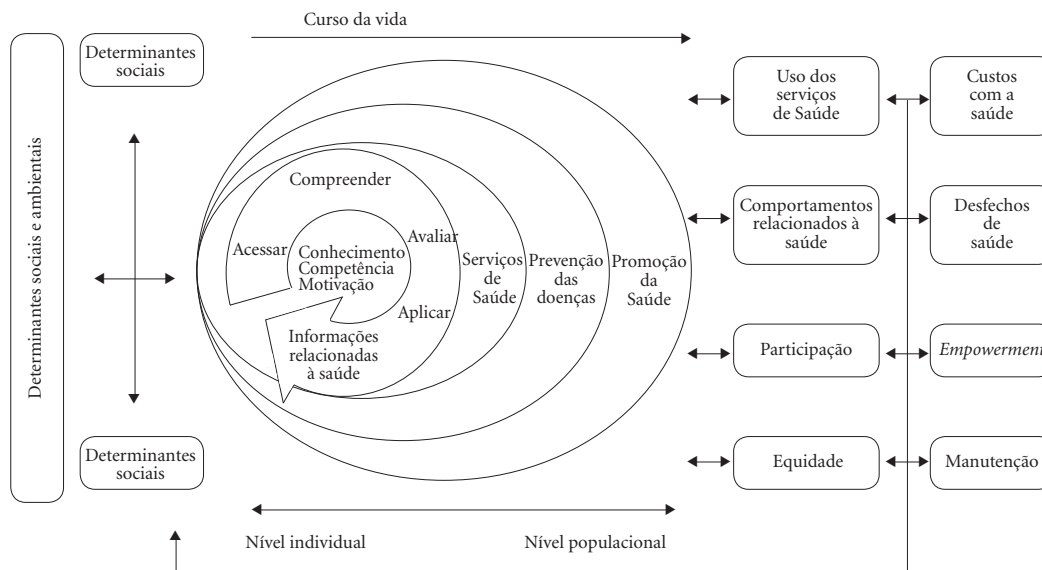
Curso da vida

Determinantes sociais e ambientais

Determinantes sociais

Compreender

Acessar

Conhecimento
Competência
Motivação

Avaliar

Aplicar

Informações relacionadas à saúde

Serviços de Saúde

Prevenção das doenças

Promoção da Saúde

Determinantes sociais

Uso dos serviços de Saúde

Custos com a saúde

Comportamentos relacionados à saúde

Desfechos de saúde

Participação

*Empowerment*

Equidade

Manutenção

Nível individual

Nível populacional